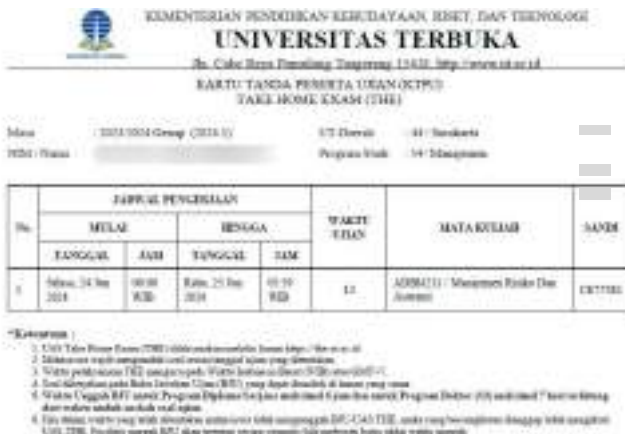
KEMENTERIAN PENDIDIKAN KEBUDAYAAN, RISET, DAN TEKNOLOGI
UNIVERSITAS TERBUKA
Jl. Cabe Raya Pondok Cabe, Pamulang, Tangerang 15418. http://www.ut.ac.id
KARTU TANDA PESERTA UJIAN (KTPU)
TAKE HOME EXAM (THE)

Masa : 2023/2024 Genap (2024.1)
NIM / Nama :
UT-Daerah : 44 / Surakarta
Program Studi : 54 / Manajemen

| No. | JADWAL PENGERJAAN | | | | WAKTU UJIAN | MATA KULIAH | SANDI |
|---|---|---|---|---|---|---|---|
| | MULAI | | HINGGA | | | | |
| | TANGGAL | JAM | TANGGAL | JAM | | | |
| 1 | Selasa, 24 Jun 2024 | 00:00 WIB | Rabu, 25 Jun 2024 | 05:59 WIB | 1.1 | ADBI4211 / Manajemen Risiko Dan Asuransi | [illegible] |

*Keterangan :
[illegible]
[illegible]
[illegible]
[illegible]
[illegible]
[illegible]